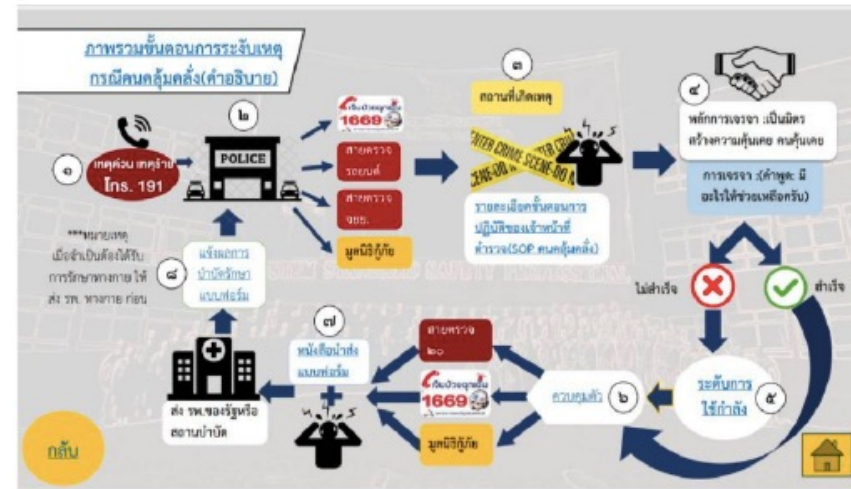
ภาพรวมขั้นตอนการระงับเหตุกรณีคนคลุ้มคลั่ง(คำอธิบาย)

๑
เหตุด่วน เหตุร้าย โทร. 191

๒
POLICE

1669

สายตรวจรถยนต์

สายตรวจจยย.

มูลนิธิกู้ภัย

๓
สถานที่เกิดเหตุ

CRIME SCENE DO NOT CROSS

รายละเอียดขั้นตอนการปฏิบัติของเจ้าหน้าที่ตำรวจ(SOP คนคลุ้มคลั่ง)

๔
หลักการเจรจา :เป็นมิตร สร้างความคุ้นเคย คนคุ้นเคย

การเจรจา :(คำพูด : มีอะไรให้ช่วยเหลือครับ)

ไม่สำเร็จ

สำเร็จ

๕
ระดับการใช้กำลัง

๖
ควบคุมตัว

สายตรวจ ๒๐

1669

มูลนิธิกู้ภัย

๗
หนังสือนำส่งแบบฟอร์ม

ส่ง รพ.ของรัฐหรือสถานบำบัด

๘
แจ้งผลการบำบัดรักษาแบบฟอร์ม

***หมายเหตุ เมื่อจำเป็นต้องได้รับการรักษาทางกาย ให้ส่ง รพ. ทางกาย ก่อน

กลับ